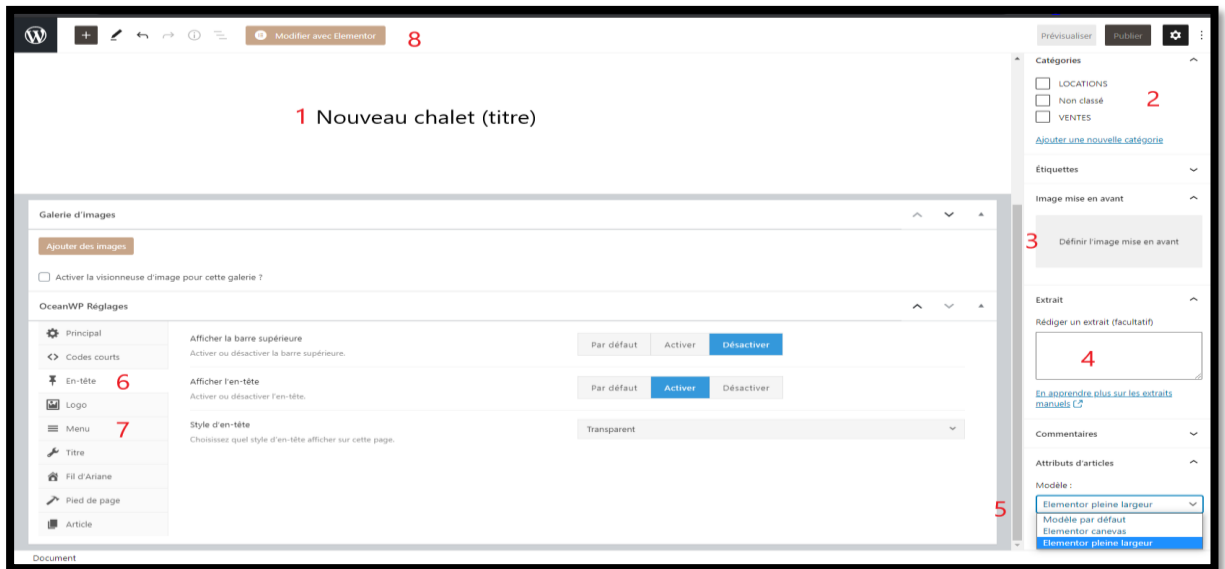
Modifier avec Elementor 8

Prévisualiser Publier

1 Nouveau chalet (titre)

Galerie d'images

Ajouter des images

Activer la visionneuse d'image pour cette galerie ?

OceanWP Réglages

Principal
Codes courts
En-tête 6
Logo
Menu 7
Titre
Fil d'Ariane
Pied de page
Article

Afficher la barre supérieure
Activer ou désactiver la barre supérieure.

Par défaut Activer Désactiver

Afficher l'en-tête
Activer ou désactiver l'en-tête.

Par défaut Activer Désactiver

Style d'en-tête
Choisissez quel style d'en-tête afficher sur cette page.

Transparent

Document

Catégories
LOCATIONS
Non classé
VENTES
2
Ajouter une nouvelle catégorie

Étiquettes

Image mise en avant
3 Définir l'image mise en avant

Extrait
Rédiger un extrait (facultatif)
4
En apprendre plus sur les extraits manuels

Commentaires

Attributs d'articles
Modèle :
5 Elementor pleine largeur
Modèle par défaut
Elementor canevas
Elementor pleine largeur